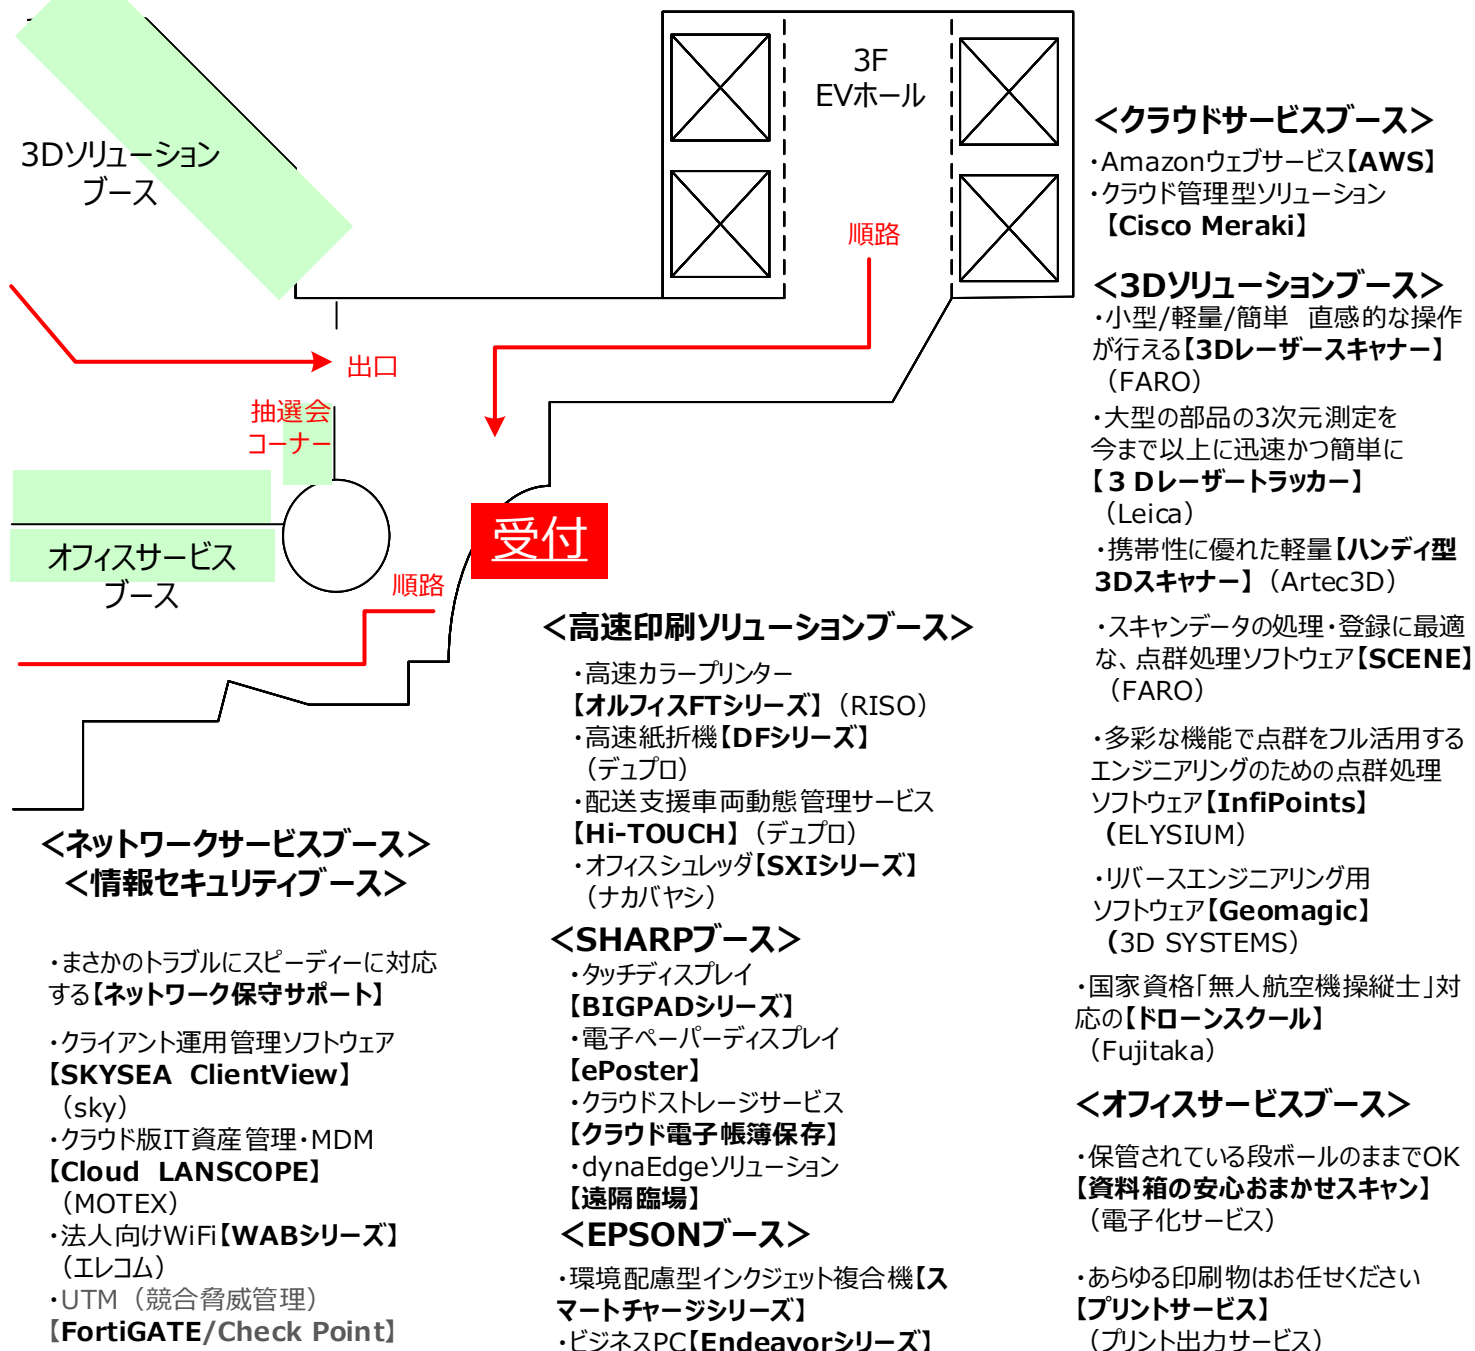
3Dソリューション ブース

3F EVホール

順路

出口

抽選会 コーナー

受付

オフィスサービス ブース

順路

<クラウドサービスブース>
・Amazonウェブサービス【AWS】
・クラウド管理型ソリューション 【Cisco Meraki】

<3Dソリューションブース>
・小型/軽量/簡単 直感的な操作が行える【3Dレーザースキャナー】（FARO）
・大型の部品の3次元測定を今まで以上に迅速かつ簡単に【３Ｄレーザートラッカー】（Leica）
・携帯性に優れた軽量【ハンディ型3Dスキャナー】（Artec3D）
・スキャンデータの処理・登録に最適な、点群処理ソフトウェア【SCENE】（FARO）
・多彩な機能で点群をフル活用するエンジニアリングのための点群処理ソフトウェア【InfiPoints】（ELYSIUM）
・リバースエンジニアリング用ソフトウェア【Geomagic】（3D SYSTEMS）
・国家資格「無人航空機操縦士」対応の【ドローンスクール】（Fujitaka）

<オフィスサービスブース>
・保管されている段ボールのままでOK【資料箱の安心おまかせスキャン】（電子化サービス）
・あらゆる印刷物はお任せください【プリントサービス】（プリント出力サービス）

<高速印刷ソリューションブース>
・高速カラープリンター【オルフィスFTシリーズ】（RISO）
・高速紙折機【DFシリーズ】（デュプロ）
・配送支援車両動態管理サービス【Hi-TOUCH】（デュプロ）
・オフィスシュレッダ【SXIシリーズ】（ナカバヤシ）

<SHARPブース>
・タッチディスプレイ【BIGPADシリーズ】
・電子ペーパーディスプレイ【ePoster】
・クラウドストレージサービス【クラウド電子帳簿保存】
・dynaEdgeソリューション【遠隔臨場】

<EPSONブース>
・環境配慮型インクジェット複合機【スマートチャージシリーズ】
・ビジネスPC【Endeavorシリーズ】

<ネットワークサービスブース>
<情報セキュリティブース>
・まさかのトラブルにスピーディーに対応する【ネットワーク保守サポート】
・クライアント運用管理ソフトウェア【SKYSEA ClientView】（sky）
・クラウド版IT資産管理・MDM【Cloud LANSCOPE】（MOTEX）
・法人向けWiFi【WABシリーズ】（エレコム）
・UTM（競合脅威管理）【FortiGATE/Check Point】